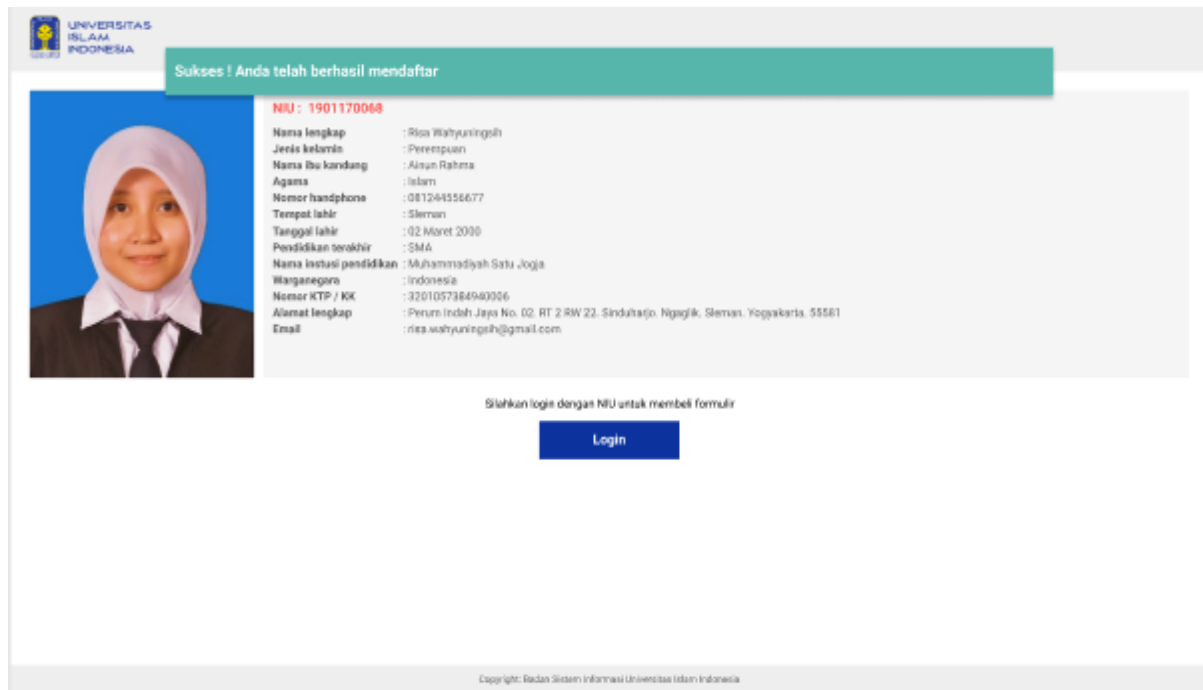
UNIVERSITAS ISLAM INDONESIA

Sukses ! Anda telah berhasil mendaftar

NIU : 1901170068

| | |
|---|---|
| Nama lengkap | : Risa Wahyuningsih |
| Jenis kelamin | : Perempuan |
| Nama ibu kandung | : Ainun Rahma |
| Agama | : Islam |
| Nomor handphone | : 081244556677 |
| Tempat lahir | : Sleman |
| Tanggal lahir | : 02 Maret 2000 |
| Pendidikan terakhir | : SMA |
| Nama instusi pendidikan | : Muhammadiyah Satu Jogja |
| Warganegara | : Indonesia |
| Nomor KTP / KK | : 3201057384940006 |
| Alamat lengkap | : Perum Indah Jaya No. 02. RT 2 RW 22. Sinduharjo. Ngaglik. Sleman. Yogyakarta. 55581 |
| Email | : risa.wahyuningsih@gmail.com |

Silahkan login dengan NIU untuk membeli formulir

Login

Copyright: Badan Sistem Informasi Universitas Islam Indonesia